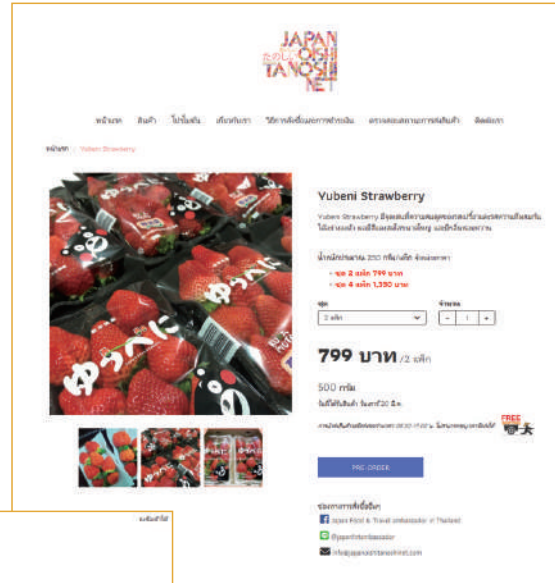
JAPAN OISHI TANOSHI NET
たのしい

หน้าแรก สินค้า โปรโมชั่น เกี่ยวกับเรา วิธีการสั่งซื้อและการชำระเงิน ตรวจสอบสถานะการจัดส่งสินค้า ติดต่อเรา

หน้าแรก > Yubeni Strawberry

Yubeni Strawberry

Yubeni Strawberry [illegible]

น้ำหนักประมาณ 250 กรัม/แพ็ค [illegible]
• ชุด 2 แพ็ค 799 บาท
• ชุด 4 แพ็ค 1,390 บาท

ชุด
2 แพ็ค
จำนวน
- 1 +

799 บาท /2 แพ็ค

500 กรัม
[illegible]

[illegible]

FREE

PRE-ORDER

ช่องทางการสั่งซื้อสินค้า
Japan Food & Travel ambassador in Thailand
@japanfoodambassador
info@japanoishitanoshinet.com

ゆうべに

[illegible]